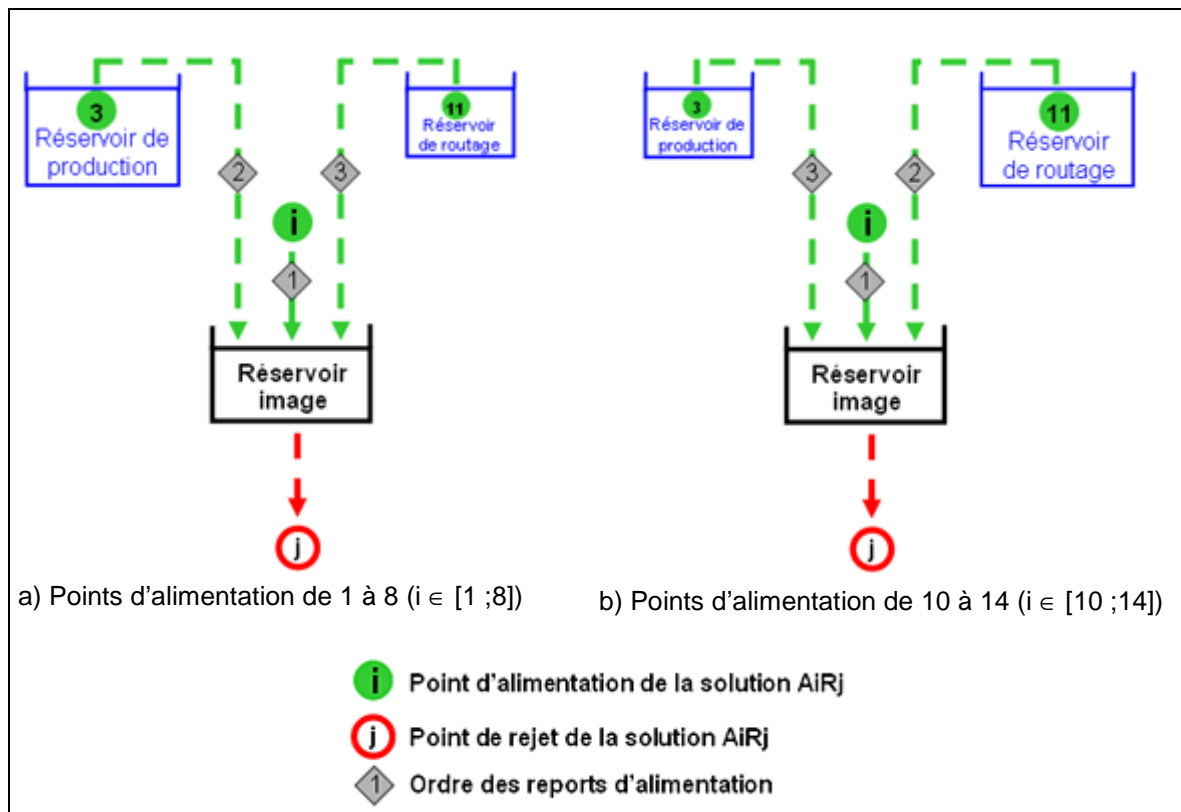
3
Réservoir de production

2

3

11
Réservoir de routage

i

1

Réservoir image

j

a) Points d'alimentation de 1 à 8 (i $\in$ [1 ;8])

3
Réservoir de production

3

2

11
Réservoir de routage

i

1

Réservoir image

j

b) Points d'alimentation de 10 à 14 (i $\in$ [10 ;14])

i Point d'alimentation de la solution AiRj

j Point de rejet de la solution AiRj

1 Ordre des reports d'alimentation